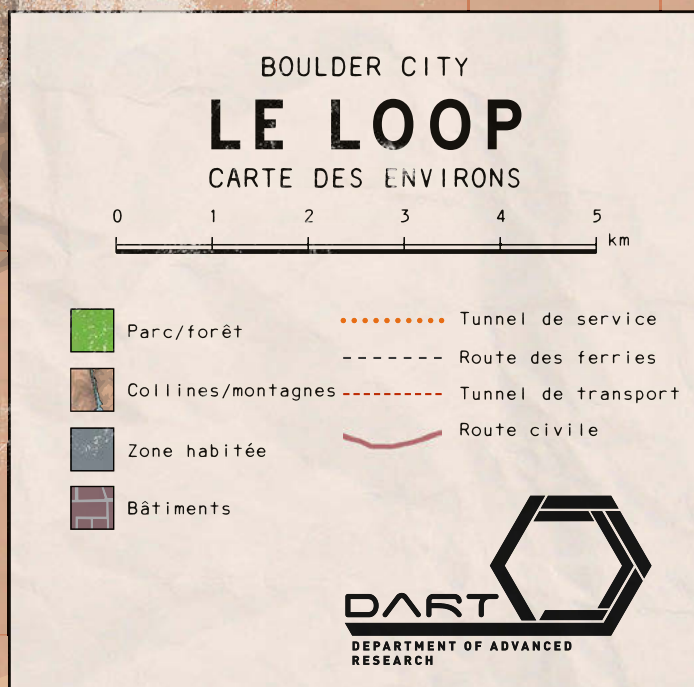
BOULDER CITY
LE LOOP
CARTE DES ENVIRONS

0 1 2 3 4 5 km

Parc/forêt
Collines/montagnes
Zone habitée
Bâtiments

Tunnel de service
Route des ferries
Tunnel de transport
Route civile

DART
DEPARTMENT OF ADVANCED RESEARCH